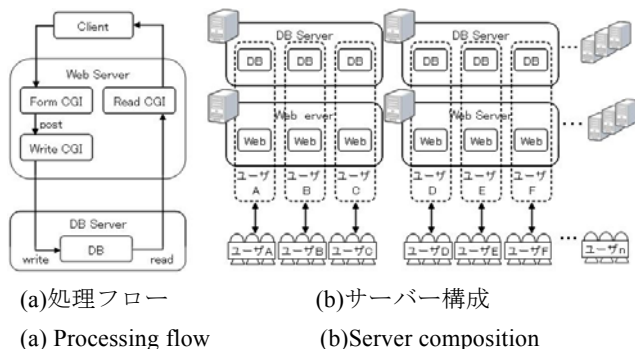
Client

Web Server

Form CGI

Read CGI

post

Write CGI

DB Server

DB

write

read

DB Server

DB DB DB

Web erver

Web Web Web

ユーザ A

ユーザ B

ユーザ C

DB Server

DB DB DB

Web Server

Web Web Web

ユーザ D

ユーザ E

ユーザ F

ユーザA ユーザB ユーザC ユーザD ユーザE ユーザF ユーザn

(a)処理フロー (b)サーバー構成

(a) Processing flow (b)Server composition